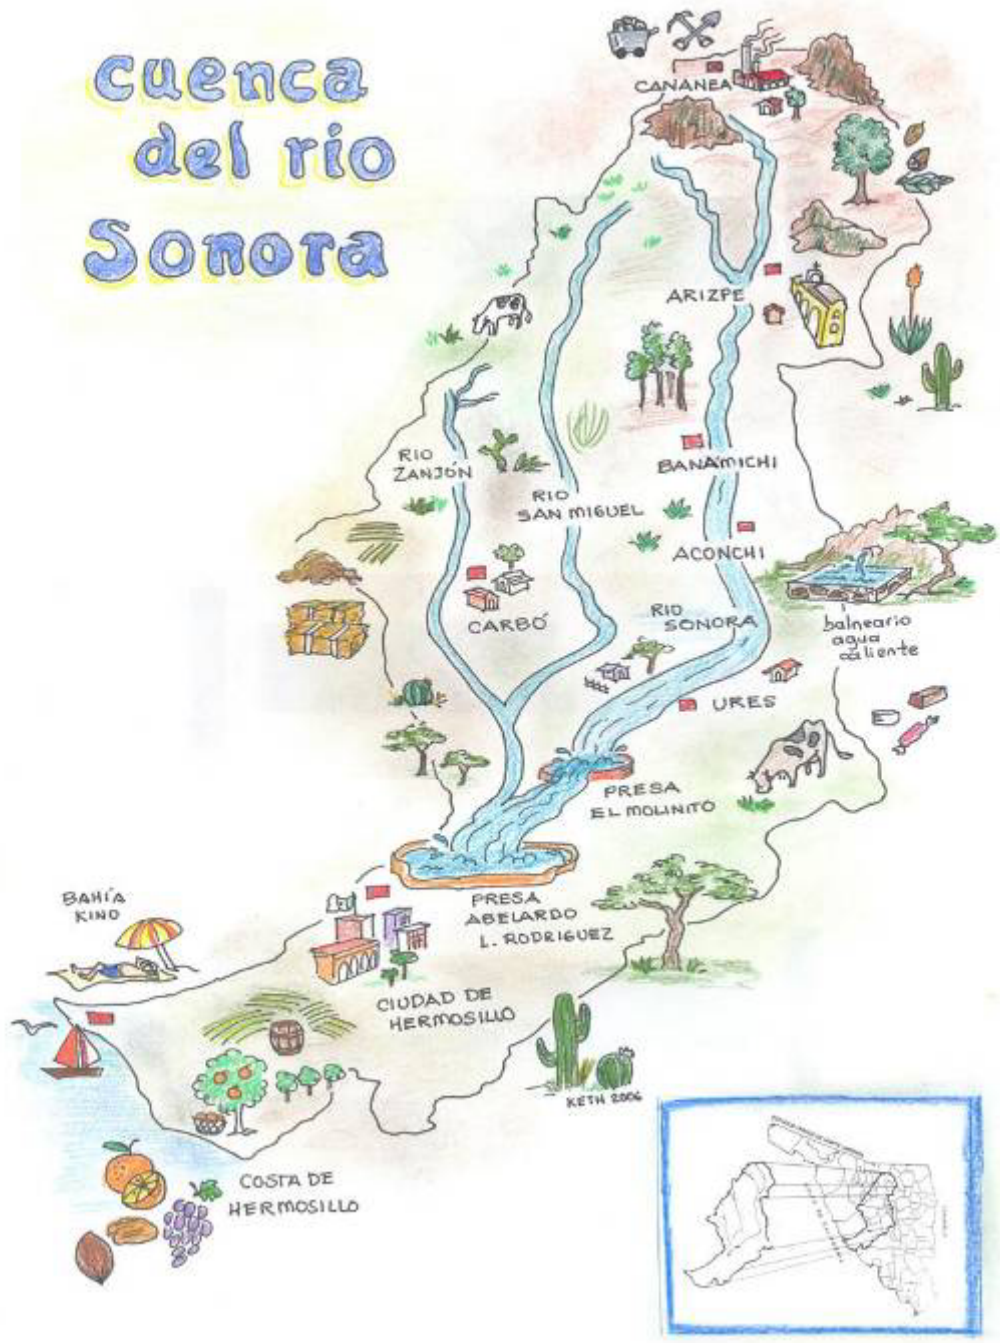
cuenca del rio Sonora

CANANEA

ARIZPE

RIO ZANJÓN

BANAMICHI

RIO SAN MIGUEL

ACONCHI

CARBÓ

RIO SONORA

balneario agua caliente

URES

PRESA EL MOLINITO

BAHÍA KINO

PRESA ABELARDO L. RODRIGUEZ

CIUDAD DE HERMOSILLO

KETH 2006

COSTA DE HERMOSILLO